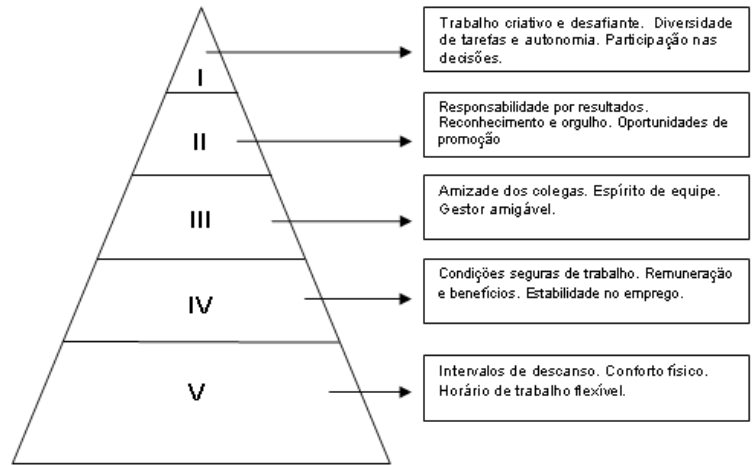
I

Trabalho criativo e desafiante. Diversidade de tarefas e autonomia. Participação nas decisões.

II

Responsabilidade por resultados. Reconhecimento e orgulho. Oportunidades de promoção

III

Amizade dos colegas. Espírito de equipe. Gestor amigável.

IV

Condições seguras de trabalho. Remuneração e benefícios. Estabilidade no emprego.

V

Intervalos de descanso. Conforto físico. Horário de trabalho flexível.